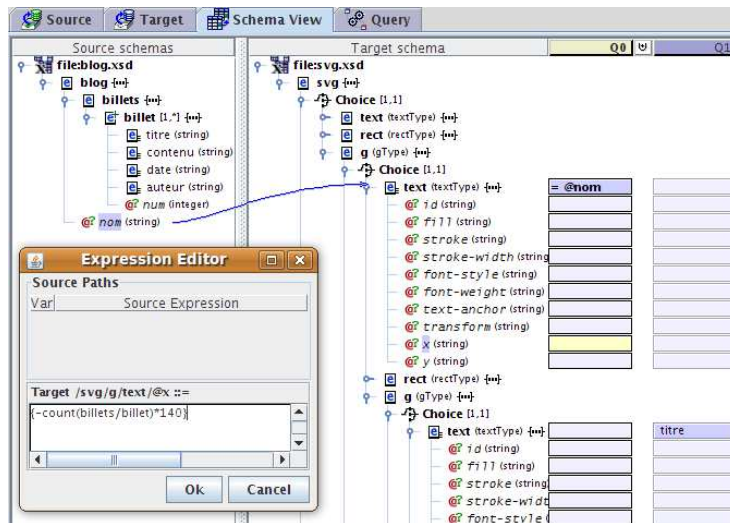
Source | Target | Schema View | Query

Source schemas

file:blog.xsd
e blog
e billets
e billet [1,*]
e titre (string)
e contenu (string)
e date (string)
e auteur (string)
@ num (integer)
@ nom (string)

Target schema

Q0 | Q1

file:svg.xsd
e svg
Choice [1,1]
e text (textType)
e rect (rectType)
e g (gType)
Choice [1,1]
e text (textType) = @nom
@ id (string)
@ fill (string)
@ stroke (string)
@ stroke-width (string)
@ font-style (string)
@ font-weight (string)
@ text-anchor (string)
@ transform (string)
@ x (string)
@ y (string)
e rect (rectType)
e g (gType)
Choice [1,1]
e text (textType) titre
@ id (string)
@ fill (string)
@ stroke (string)
@ stroke-widt
@ font-style

Expression Editor

Source Paths
Var | Source Expression

Target /svg/g/text/@x ::=
{-count(billets/billet)*140}

Ok | Cancel